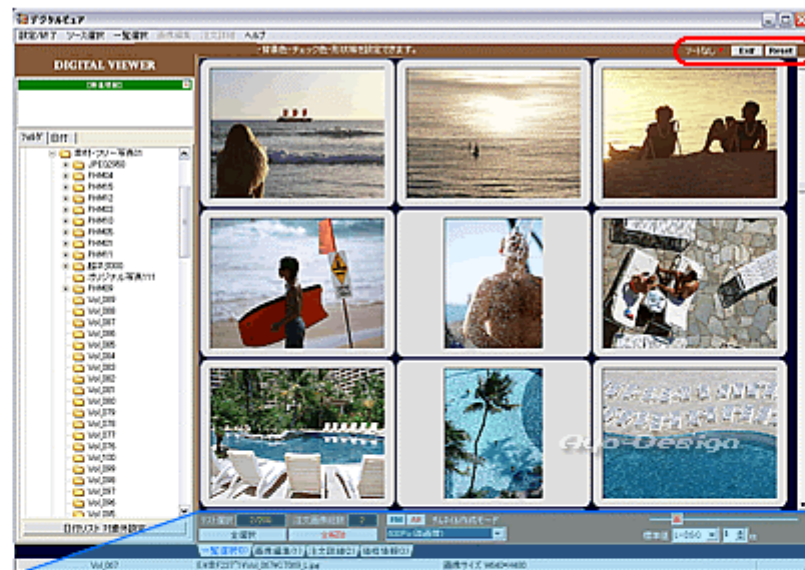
デジタルビュア

設定/終了 ソース選択 一覧選択 画像編集 注文印刷 ヘルプ

・背景色・チェック色・形状等を設定できます。

ツールなし Exit Reset

DIGITAL VIEWER

フォルダ 日付

素材・フリー写真合
JPEG2950
FHM04
FHM15
FHM12
FHM23
FHM10
FHM05
FHM21
FHM11
オリジナル写真111
FHM09
Vol_099
Vol_098
Vol_097
Vol_096
Vol_095
Vol_094
Vol_093
Vol_092
Vol_091
Vol_090
Vol_079
Vol_078
Vol_077
Vol_076
Vol_100
Vol_099
Vol_098
Vol_097
Vol_096
Vol_095

日付リスト 対象外設定

Gyo-Design

全選択 全解除

一覧選択(F) 画像編集(E) 注文印刷(O) 接続情報(I)

Vol_067

画像サイズ 640×480